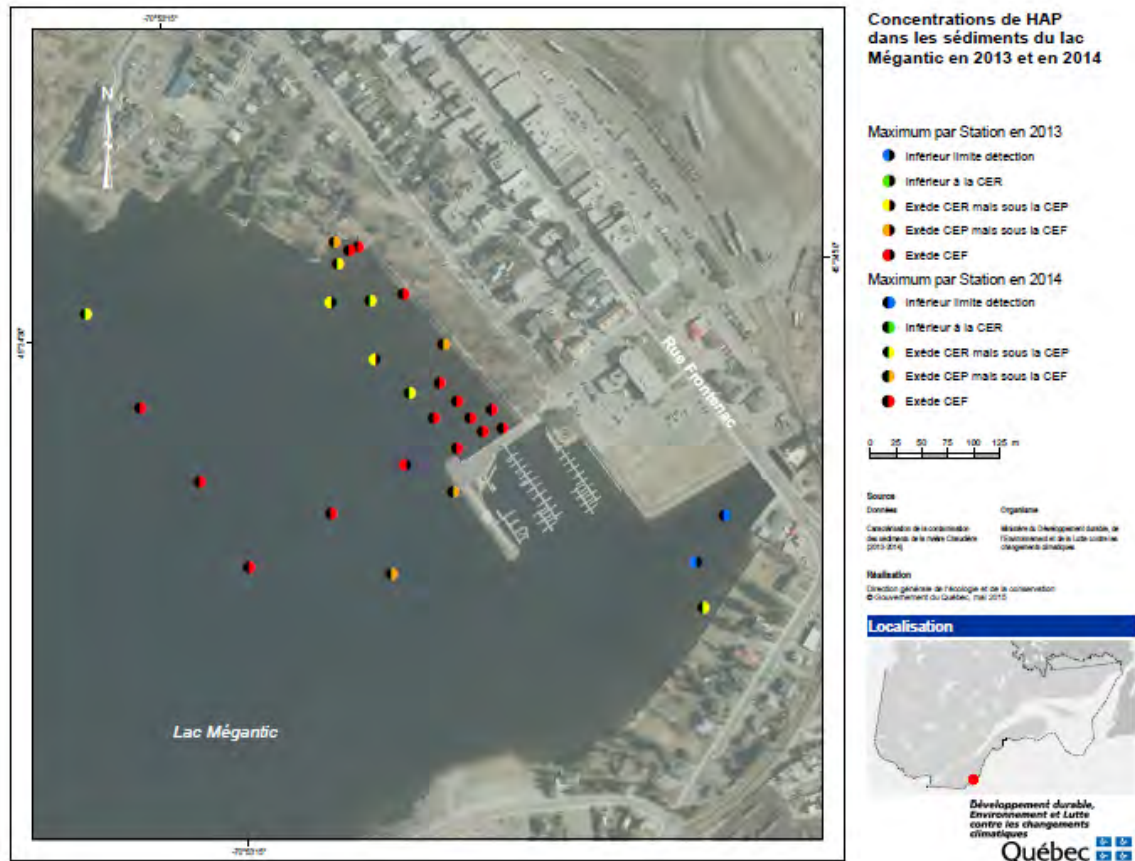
Concentrations de HAP dans les sédiments du lac Mégantic en 2013 et en 2014

Maximum par Station en 2013
Inférieur limite détection
Inférieur à la CER
Exède CER mais sous la CEP
Exède CEP mais sous la CEF
Exède CEF

Maximum par Station en 2014
Inférieur limite détection
Inférieur à la CER
Exède CER mais sous la CEP
Exède CEP mais sous la CEF
Exède CEF

0 25 50 75 100 125 m

Source
Données
Caractérisation de la contamination des sédiments de la rivière Chaudière (2013-2014)
Organisme
Ministère du Développement durable, de l'Environnement et de la Lutte contre les changements climatiques

Réalisation
Direction générale de l'écologie et de la conservation
© Gouvernement du Québec, mai 2015

Localisation

Développement durable, Environnement et Lutte contre les changements climatiques
Québec

N

Rue Frontenac

Lac Mégantic

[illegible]